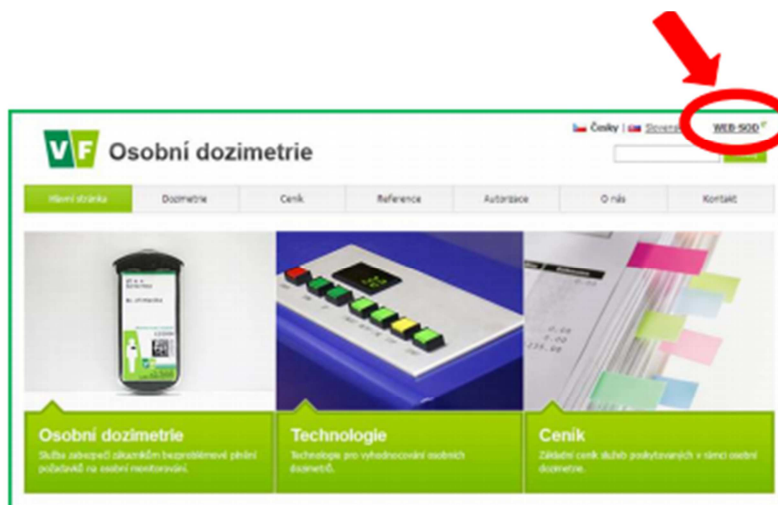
VF Osobní dozimetrie

Česky | Slovensky WEB SOD

Hlavní stránka | Dozimetrie | Ceník | Reference | Autorizace | O nás | Kontakt

Osobní dozimetrie
Služba zabezpečí zákazníkům bezproblémové plnění požadavků na osobní monitorování.

Technologie
Technologie pro vyhodnocování osobních dozimetrů.

Ceník
Základní ceník služeb poskytovaných v rámci osobní dozimetrie.